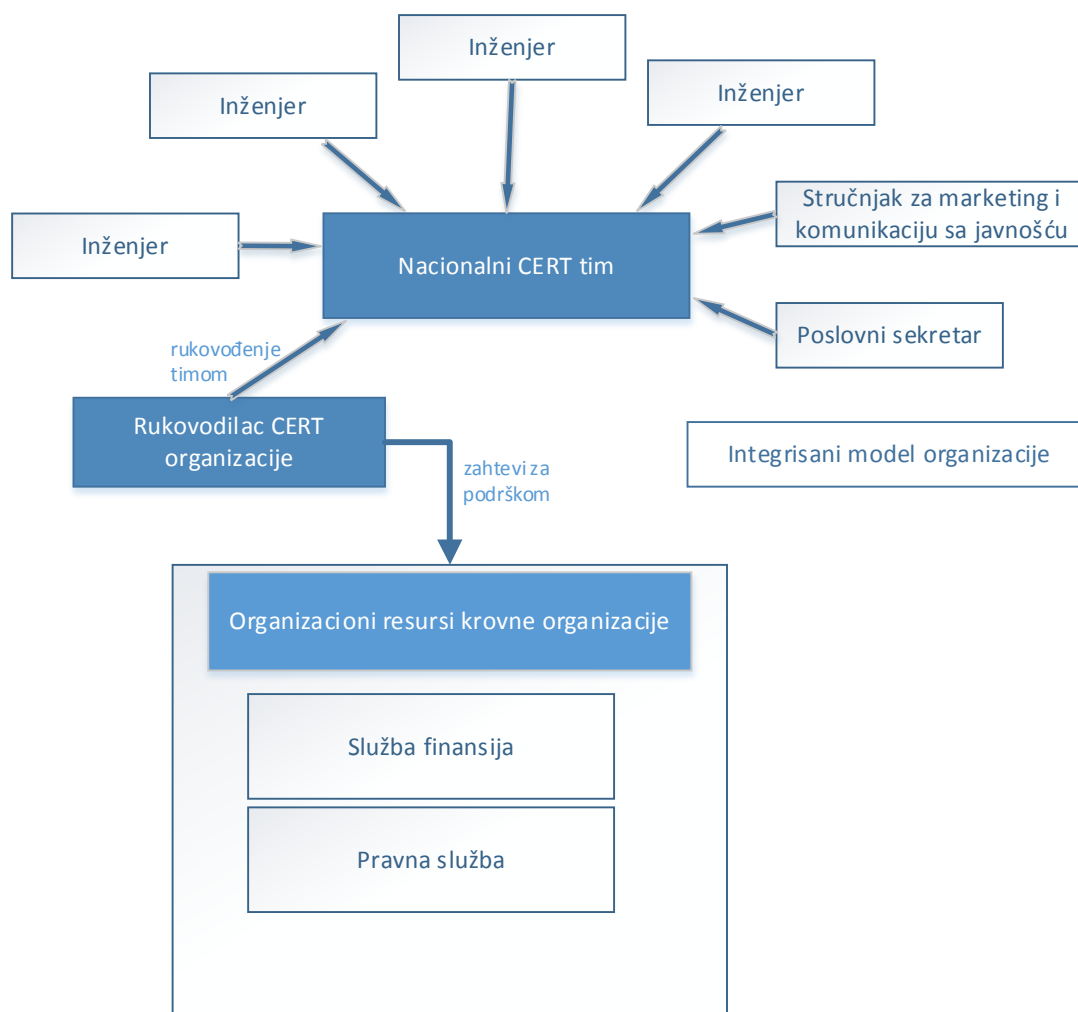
Inženjer

Inženjer

Inženjer

Inženjer

Stručnjak za marketing i komunikaciju sa javnošću

Nacionalni CERT tim

Poslovni sekretar

rukovođenje timom

Rukovodilac CERT organizacije

zahtevi za podrškom

Integrisani model organizacije

Organizacioni resursi krovne organizacije

Služba finansija

Pravna služba